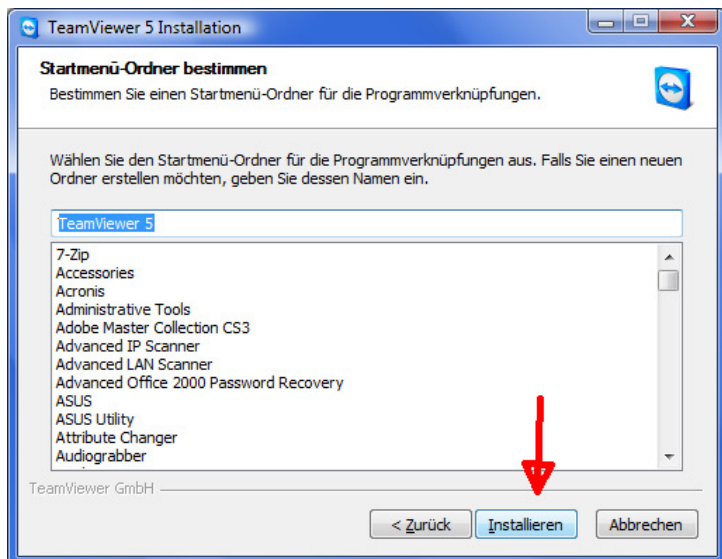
TeamViewer 5 Installation

Startmenü-Ordner bestimmen

Bestimmen Sie einen Startmenü-Ordner für die Programmverknüpfungen.

Wählen Sie den Startmenü-Ordner für die Programmverknüpfungen aus. Falls Sie einen neuen Ordner erstellen möchten, geben Sie dessen Namen ein.

TeamViewer 5

7-Zip
Accessories
Acronis
Administrative Tools
Adobe Master Collection CS3
Advanced IP Scanner
Advanced LAN Scanner
Advanced Office 2000 Password Recovery
ASUS
ASUS Utility
Attribute Changer
Audiograbber

TeamViewer GmbH

< Zurück
Installieren
Abbrechen